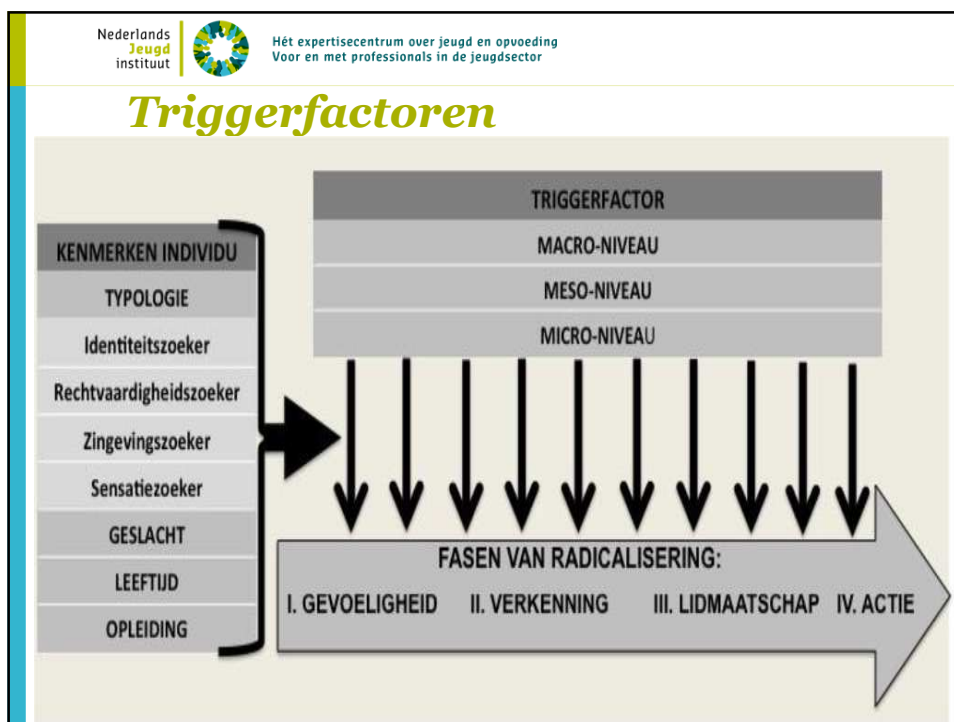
Nederlands Jeugd instituut

Hét expertisecentrum over jeugd en opvoeding
Voor en met professionals in de jeugdsector

Triggerfactoren

KENMERKEN INDIVIDU
TYPOLOGIE
Identiteitszoeker
Rechtvaardigheidszoeker
Zingevingszoeker
Sensatiezoeker
GESLACHT
LEEFTIJD
OPLEIDING

TRIGGERFACTOR
MACRO-NIVEAU
MESO-NIVEAU
MICRO-NIVEAU

FASEN VAN RADICALISERING:
I. GEVOELIGHEID II. VERKENNING III. LIDMAATSCHAP IV. ACTIE